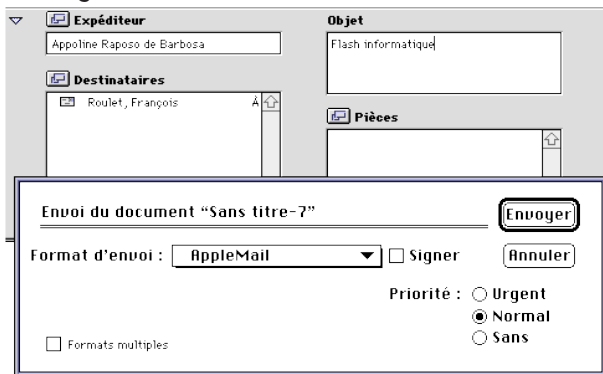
Expéditeur

Appoline Raposo de Barbosa

Destinataires

Roulet, François

À

Objet

Flash informatique

Pièces

Envoi du document "Sans titre-7"

Envoyer

Format d'envoi : AppleMail

Signer

Annuler

Priorité : Urgent

Normal

Sans

Formats multiples